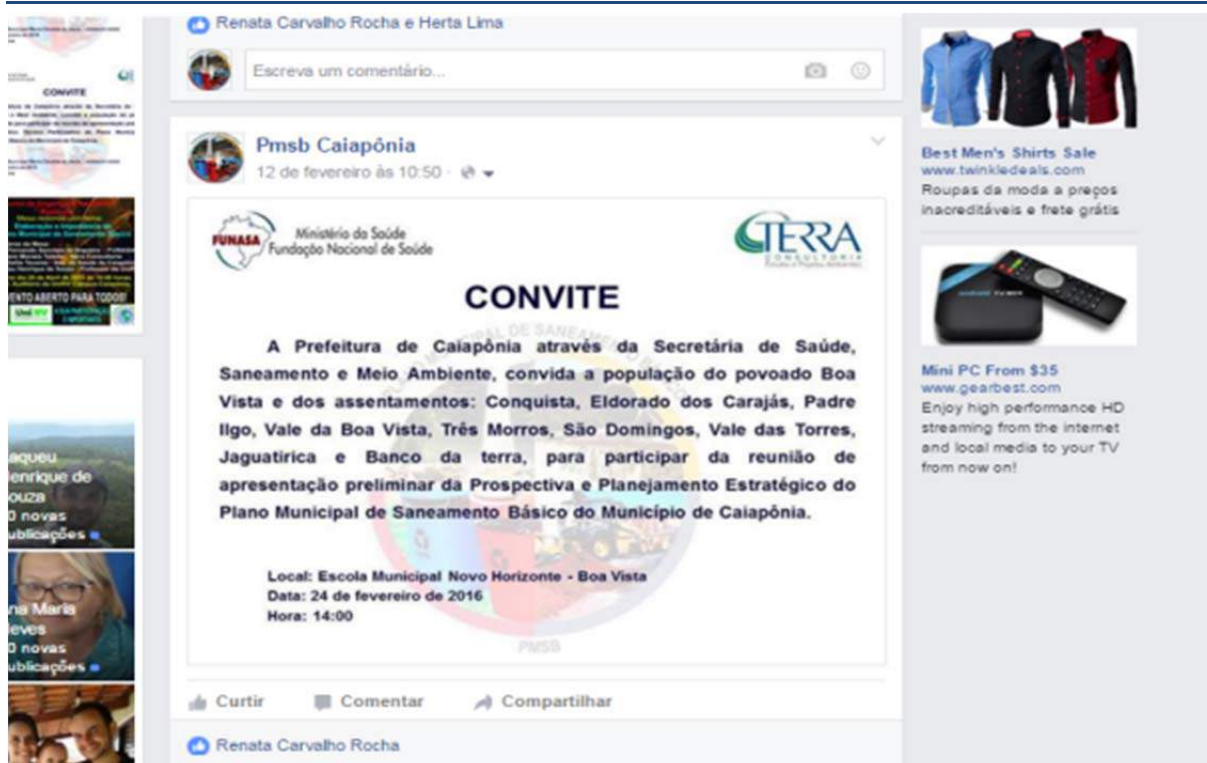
Renata Carvalho Rocha e Herta Lima

Escreva um comentário...

CONVITE

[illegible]

ENTO ABERTO PARA TODOS!

Pmsb Caiapônia
12 de fevereiro às 10:50 ·

FUNASA Ministério da Saúde Fundação Nacional de Saúde

TERRA CONSULTORIA

CONVITE

A Prefeitura de Caiapônia através da Secretária de Saúde, Saneamento e Meio Ambiente, convida a população do povoado Boa Vista e dos assentamentos: Conquista, Eldorado dos Carajás, Padre Ilgo, Vale da Boa Vista, Três Morros, São Domingos, Vale das Torres, Jaguatirica e Banco da terra, para participar da reunião de apresentação preliminar da Prospectiva e Planejamento Estratégico do Plano Municipal de Saneamento Básico do Município de Caiapônia.

Local: Escola Municipal Novo Horizonte - Boa Vista
Data: 24 de fevereiro de 2016
Hora: 14:00

PMSB

Curtir Comentar Compartilhar

Renata Carvalho Rocha

aqueu enrique de ouza
0 novas ublicações

na Maria eves
0 novas ublicações

Best Men's Shirts Sale
www.twinkledeals.com
Roupas da moda a preços inacreditáveis e frete grátis

Mini PC From $35
www.gearbest.com
Enjoy high performance HD streaming from the internet and local media to your TV from now on!